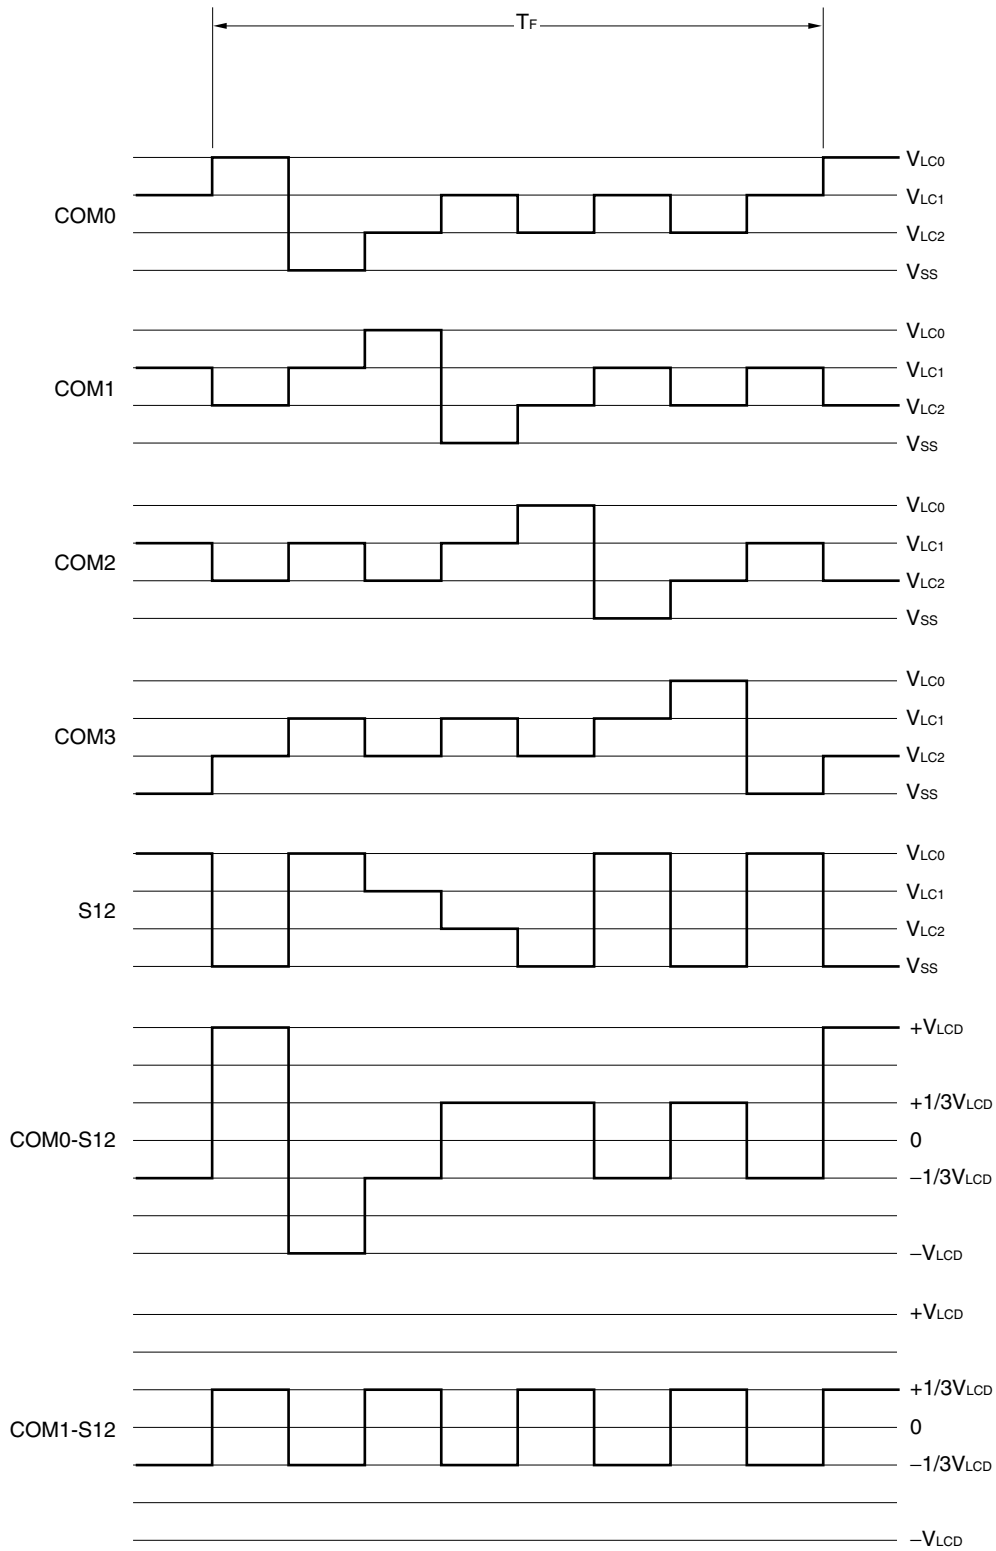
$T_F$

COM0
$V_{LC0}$
$V_{LC1}$
$V_{LC2}$
$V_{SS}$

COM1
$V_{LC0}$
$V_{LC1}$
$V_{LC2}$
$V_{SS}$

COM2
$V_{LC0}$
$V_{LC1}$
$V_{LC2}$
$V_{SS}$

COM3
$V_{LC0}$
$V_{LC1}$
$V_{LC2}$
$V_{SS}$

S12
$V_{LC0}$
$V_{LC1}$
$V_{LC2}$
$V_{SS}$

COM0-S12
$+V_{LCD}$
$+1/3V_{LCD}$
0
$-1/3V_{LCD}$
$-V_{LCD}$

COM1-S12
$+V_{LCD}$
$+1/3V_{LCD}$
0
$-1/3V_{LCD}$
$-V_{LCD}$